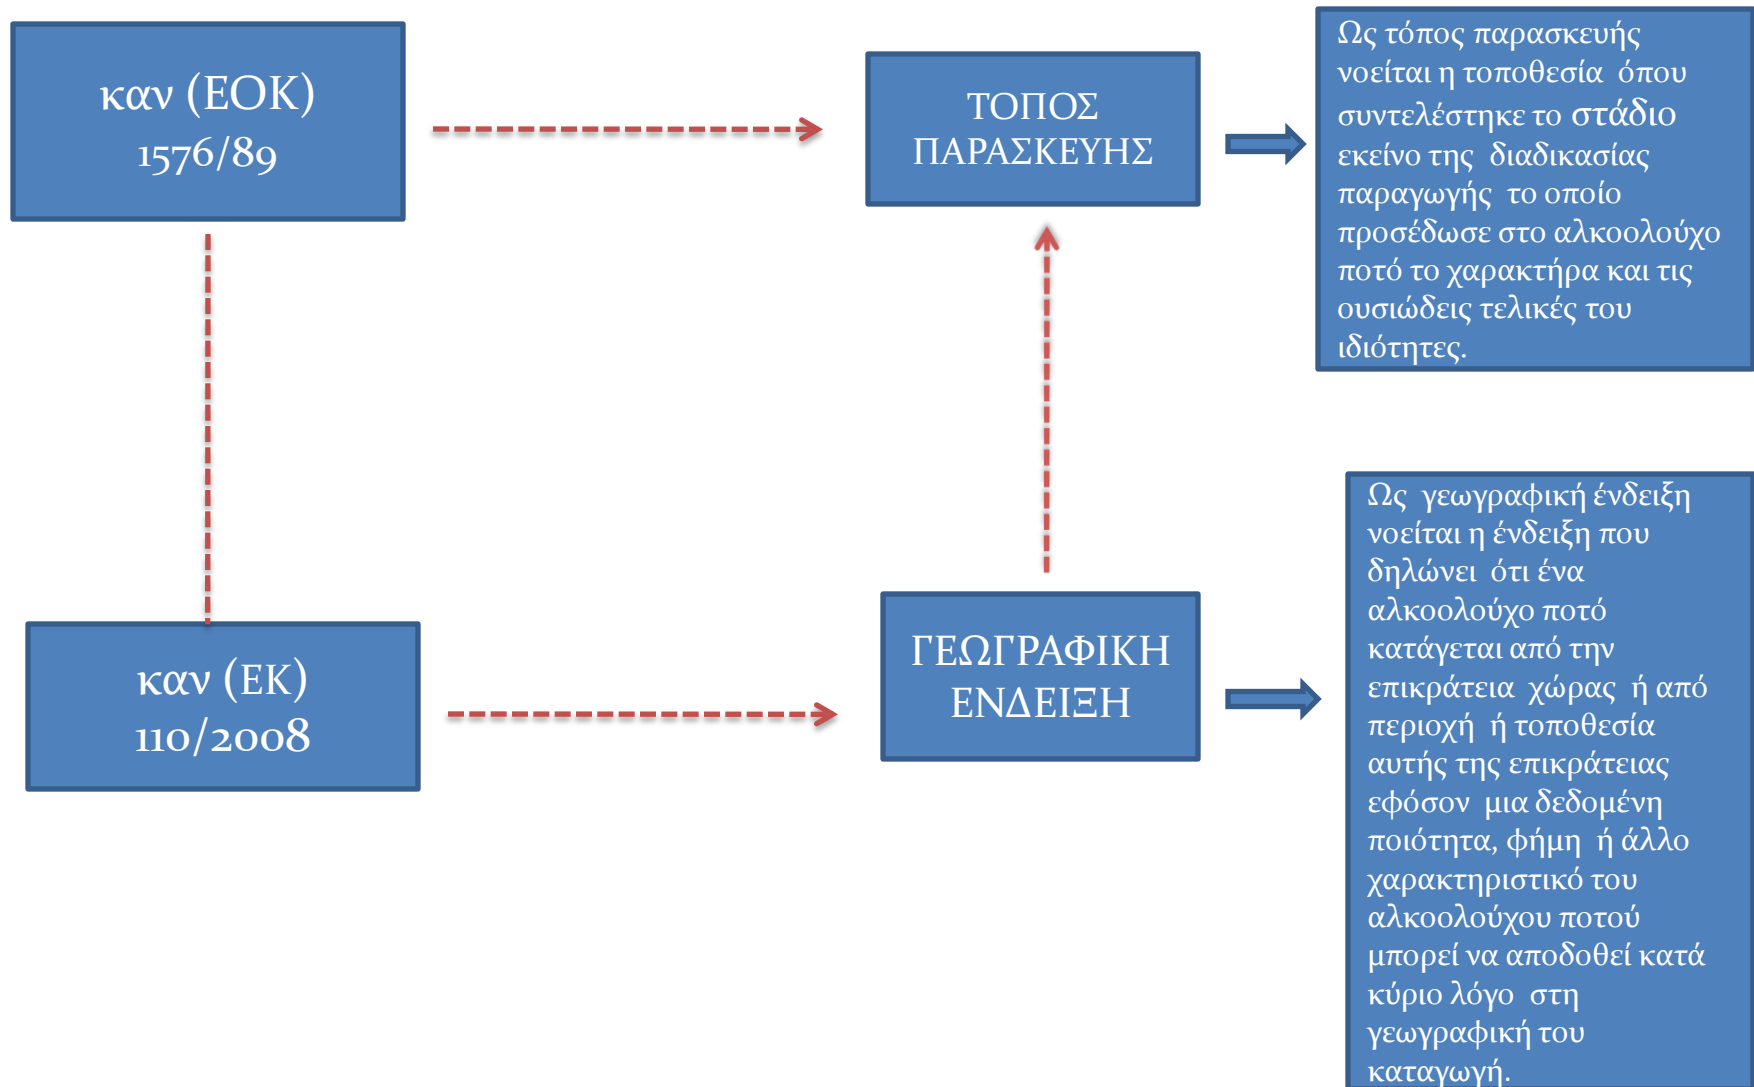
καν (ΕΟΚ) 1576/89

ΤΟΠΟΣ ΠΑΡΑΣΚΕΥΗΣ

Ως τόπος παρασκευής νοείται η τοποθεσία όπου συντελέστηκε το στάδιο εκείνο της διαδικασίας παραγωγής το οποίο προσέδωσε στο αλκοολούχο ποτό το χαρακτήρα και τις ουσιώδεις τελικές του ιδιότητες.

καν (ΕΚ) 110/2008

ΓΕΩΓΡΑΦΙΚΗ ΕΝΔΕΙΞΗ

Ως γεωγραφική ένδειξη νοείται η ένδειξη που δηλώνει ότι ένα αλκοολούχο ποτό κατάγεται από την επικράτεια χώρας ή από περιοχή ή τοποθεσία αυτής της επικράτειας εφόσον μια δεδομένη ποιότητα, φήμη ή άλλο χαρακτηριστικό του αλκοολούχου ποτού μπορεί να αποδοθεί κατά κύριο λόγο στη γεωγραφική του καταγωγή.